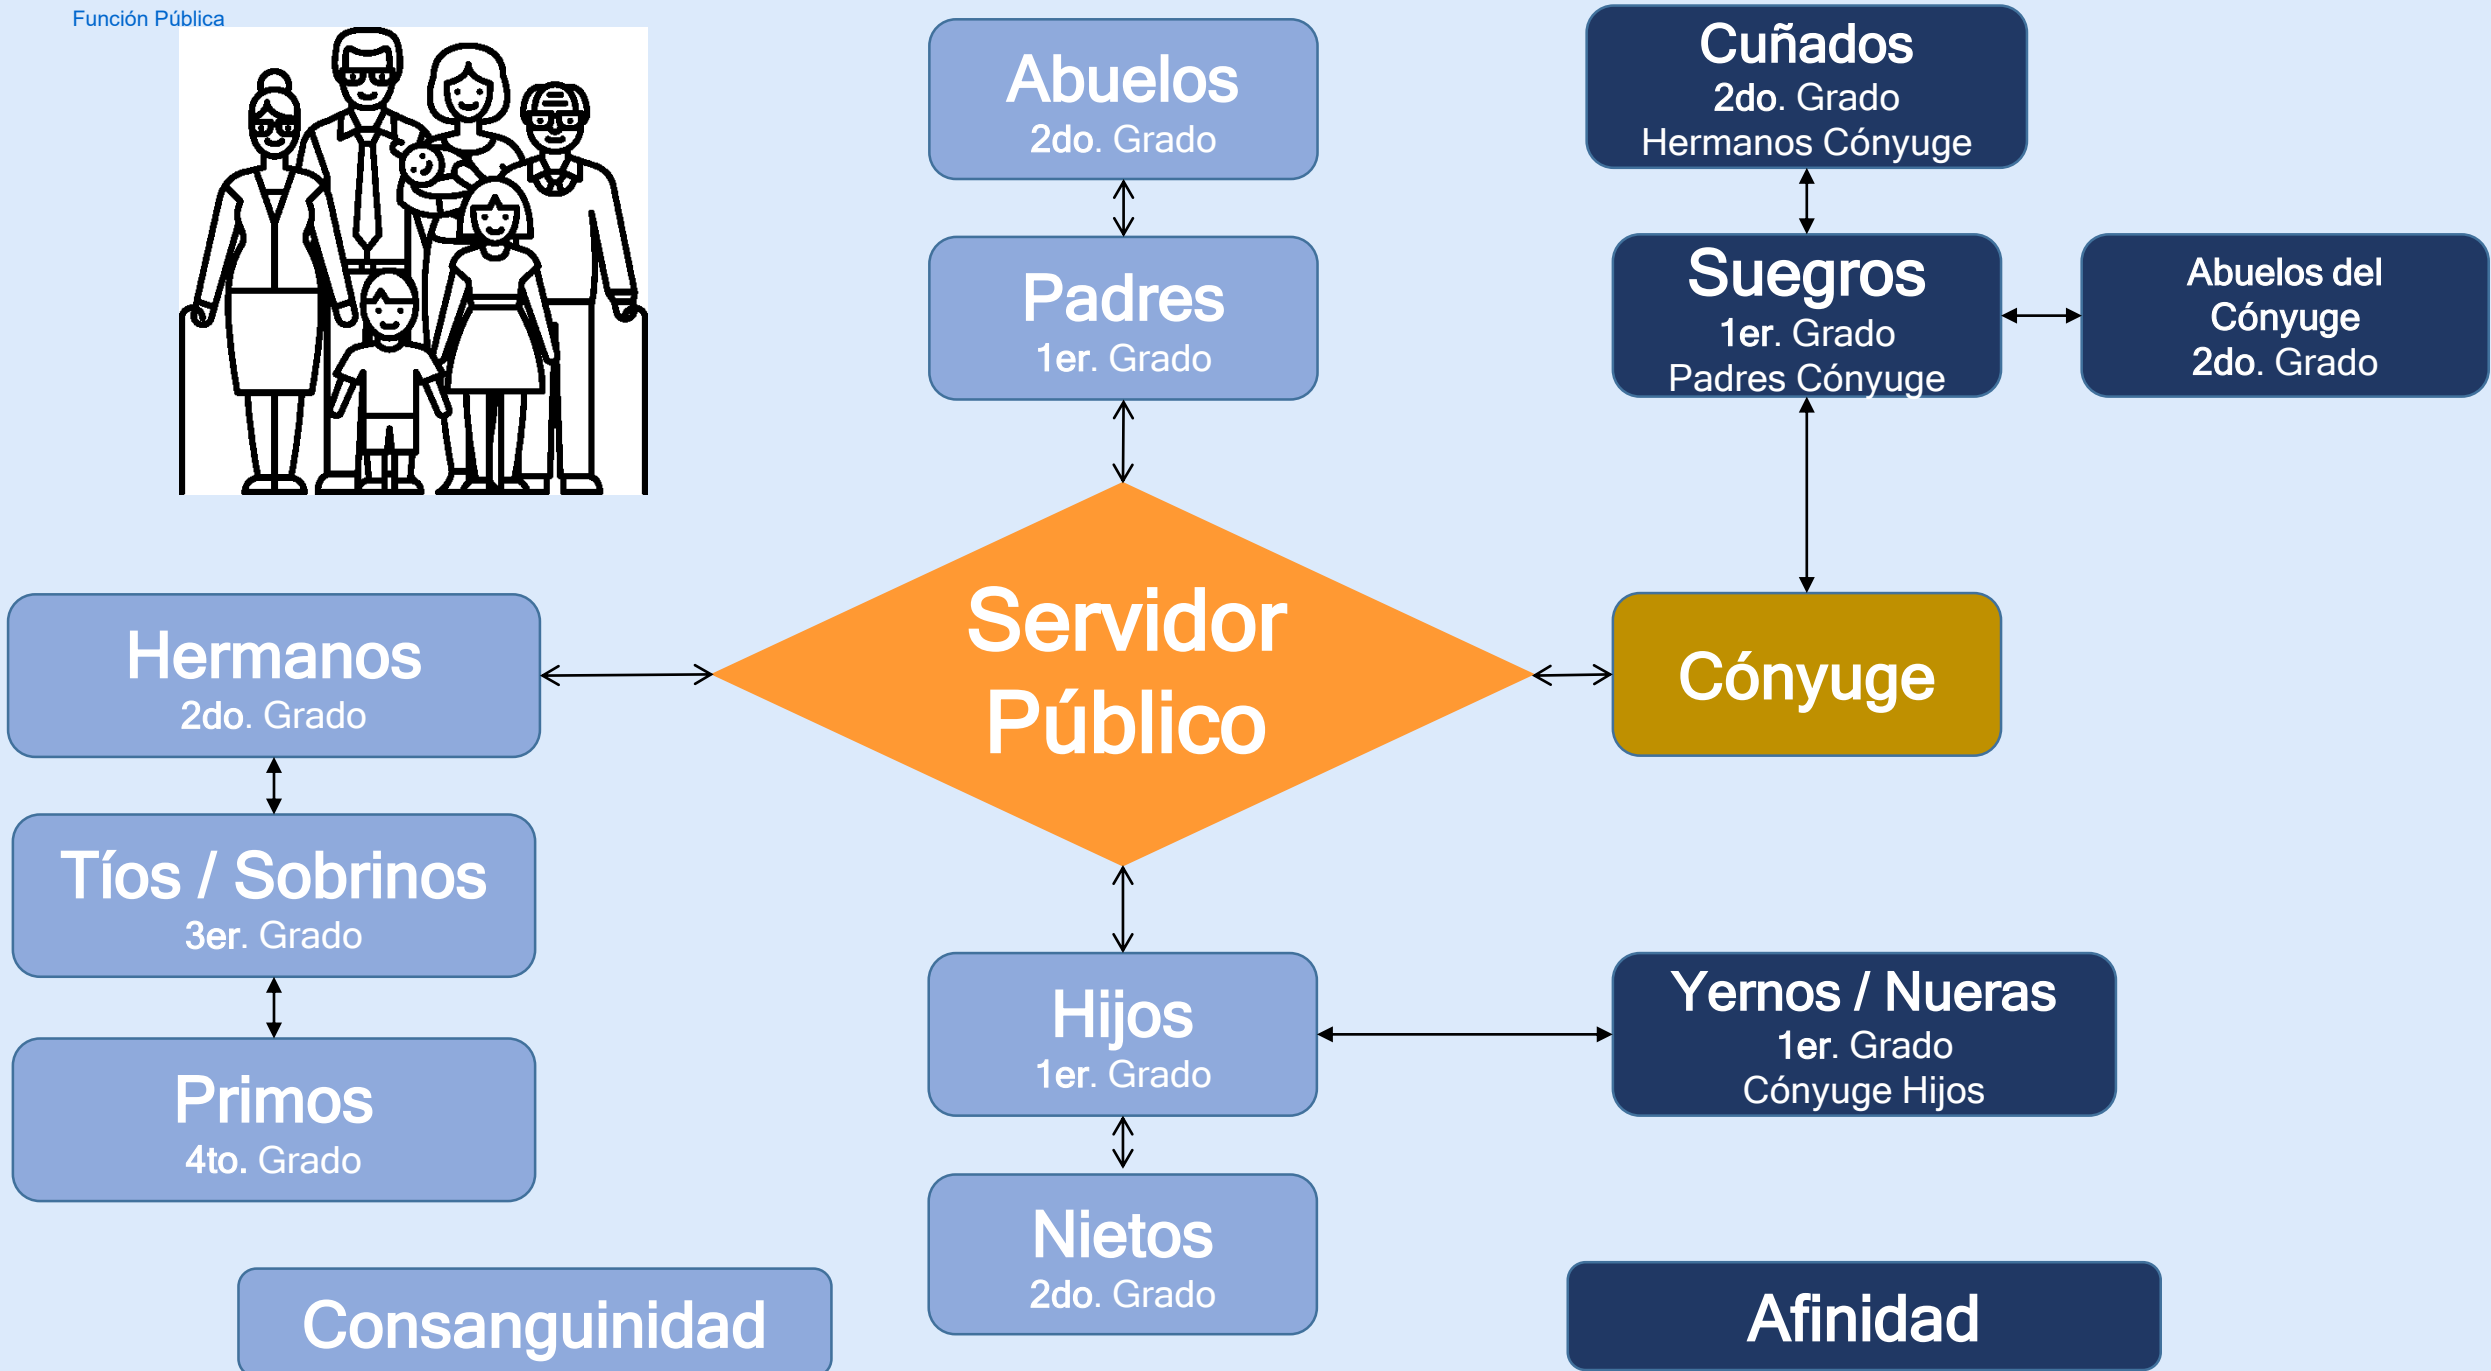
Función Pública

Abuelos
2do. Grado

Padres
1er. Grado

Cuñados
2do. Grado
Hermanos Cónyuge

Suegros
1er. Grado
Padres Cónyuge

Abuelos del Cónyuge
2do. Grado

Hermanos
2do. Grado

Servidor Público

Cónyuge

Tíos / Sobrinos
3er. Grado

Primos
4to. Grado

Hijos
1er. Grado

Yernos / Nueras
1er. Grado
Cónyuge Hijos

Nietos
2do. Grado

Consanguinidad

Afinidad